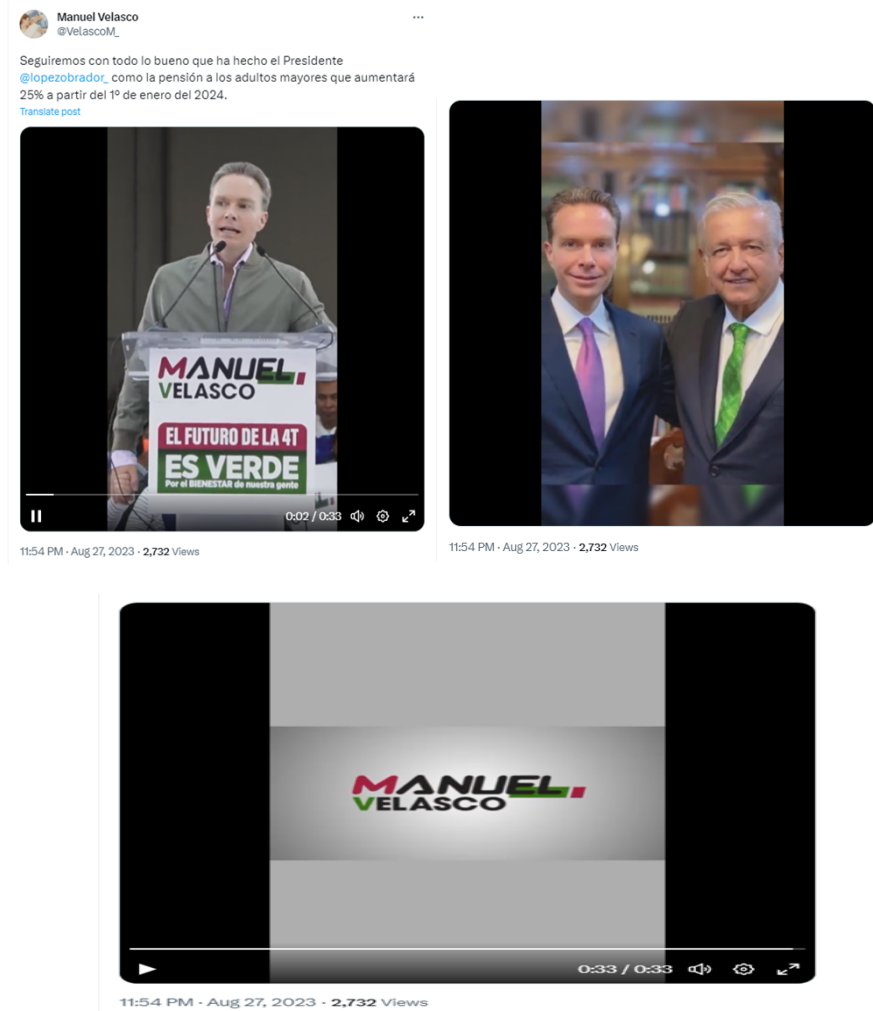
Manuel Velasco
@VelascoM_

Seguiremos con todo lo bueno que ha hecho el Presidente @lopezobrador_ como la pensión a los adultos mayores que aumentará 25% a partir del 1º de enero del 2024.

Translate post

MANUEL VELASCO

EL FUTURO DE LA 4T ES VERDE
Por el BIENESTAR de nuestra gente

0:02 / 0:33

11:54 PM · Aug 27, 2023 · 2,732 Views

11:54 PM · Aug 27, 2023 · 2,732 Views

MANUEL VELASCO

0:33 / 0:33

11:54 PM · Aug 27, 2023 · 2,732 Views